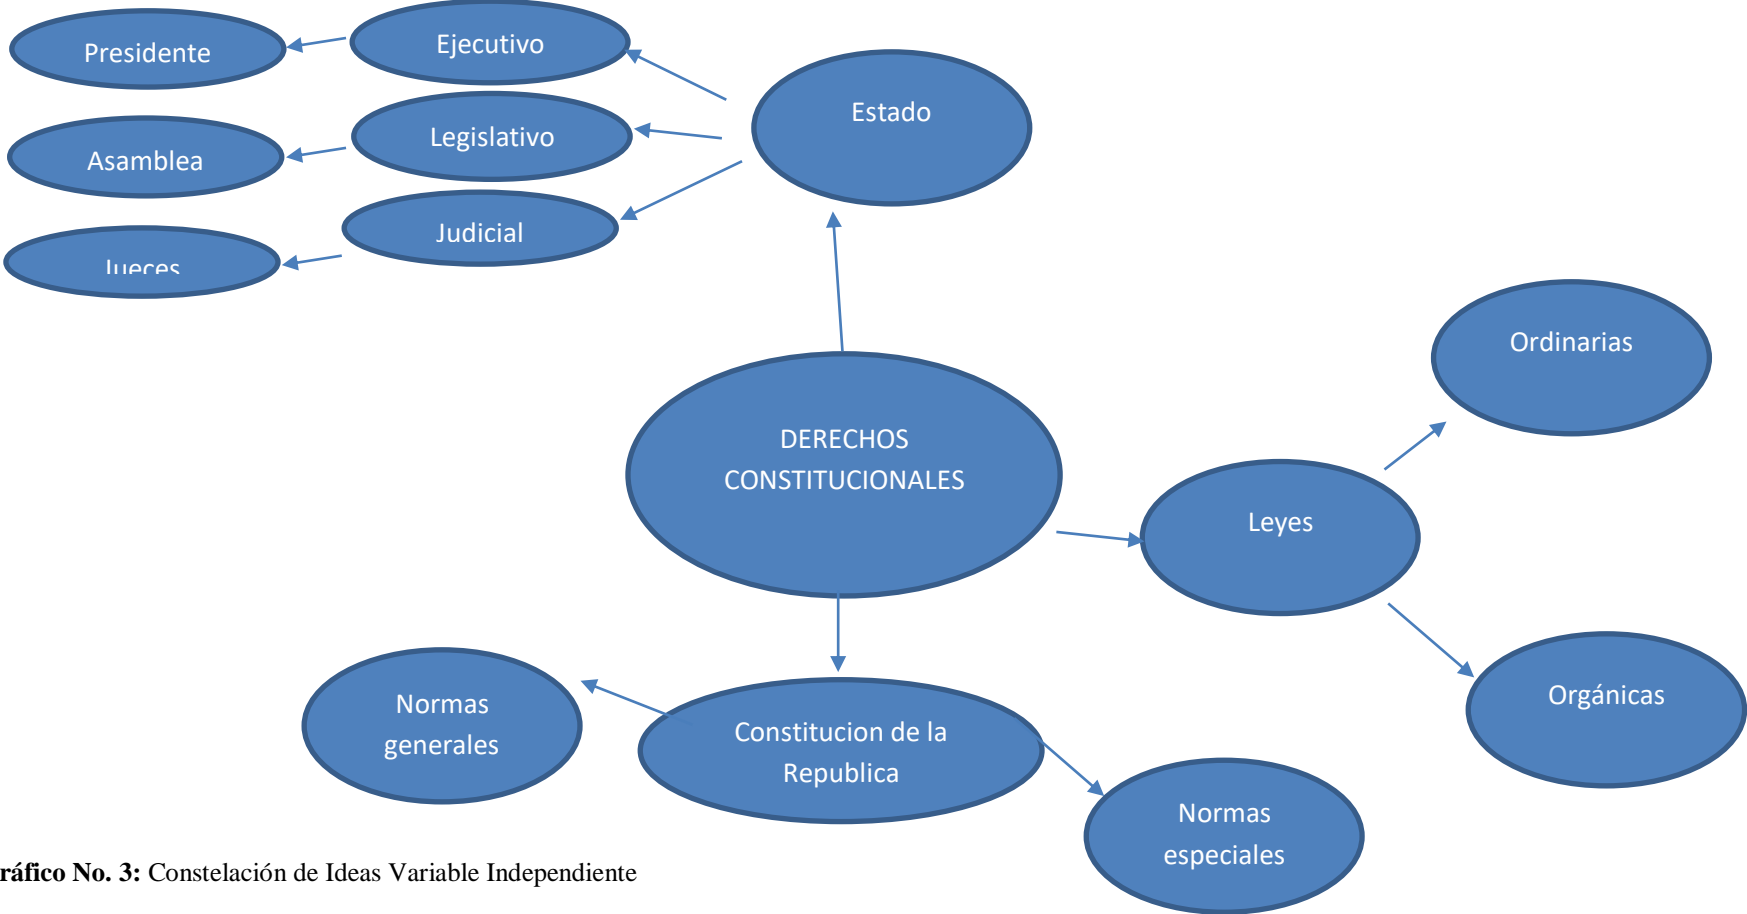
Presidente

Ejecutivo

Estado

Asamblea

Legislativo

Judicial

Jueces

Ordinarias

DERECHOS CONSTITUCIONALES

Leyes

Orgánicas

Normas generales

Constitucion de la Republica

Normas especiales

ráfico No. 3: Constelación de Ideas Variable Independiente